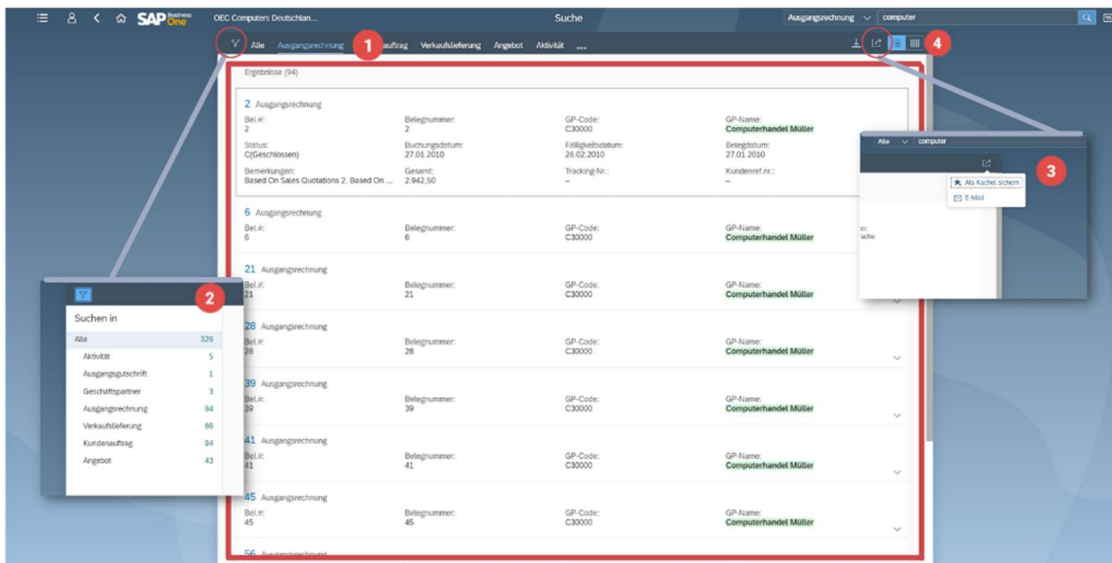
SAP Business One   OEC Computers Deutschlan...   Suche   Ausgangsrechnung   computer

Alle   Ausgangsrechnung   1   auftrag   Verkaufslieferung   Angebot   Aktivität   ...   4

Ergebnisse (94)

2 Ausgangsrechnung
Bel.#: 2
Belegnummer: 2
GP-Code: C30000
GP-Name: Computerhandel Müller
Status: C(Geschlossen)
Buchungsdatum: 27.01.2010
Fälligkeitsdatum: 26.02.2010
Belegdatum: 27.01.2010
Bemerkungen: Based On Sales Quotations 2. Based On ...
Gesamt: 2.942,50
Tracking-Nr.: –
Kundenref.nr.: –

6 Ausgangsrechnung
Bel.#: 6
Belegnummer: 6
GP-Code: C30000
GP-Name: Computerhandel Müller

21 Ausgangsrechnung
Bel.#: 21
Belegnummer: 21
GP-Code: C30000
GP-Name: Computerhandel Müller

28 Ausgangsrechnung
Bel.#: 28
Belegnummer: 28
GP-Code: C30000
GP-Name: Computerhandel Müller

39 Ausgangsrechnung
Bel.#: 39
Belegnummer: 39
GP-Code: C30000
GP-Name: Computerhandel Müller

41 Ausgangsrechnung
Bel.#: 41
Belegnummer: 41
GP-Code: C30000
GP-Name: Computerhandel Müller

45 Ausgangsrechnung
Bel.#: 45
Belegnummer: 45
GP-Code: C30000
GP-Name: Computerhandel Müller

56 Ausgangsrechnung

2
Suchen in
| | |
|---|---|
| Alle | 326 |
| Aktivität | 5 |
| Ausgangsgutschrift | 1 |
| Geschäftspartner | 3 |
| Ausgangsrechnung | 94 |
| Verkaufslieferung | 86 |
| Kundenauftrag | 94 |
| Angebot | 43 |

Alle   computer
3
Als Kachel sichern
E-Mail
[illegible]
ache